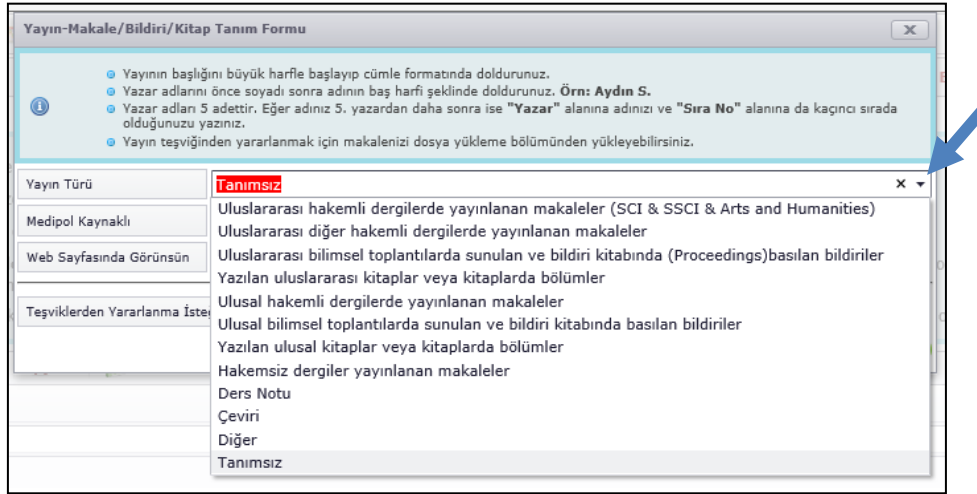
Yayın-Makale/Bildiri/Kitap Tanım Formu

x

Yayının başlığını büyük harfle başlayıp cümle formatında doldurunuz.
Yazar adlarını önce soyadı sonra adının baş harfi şeklinde doldurunuz. Örn: Aydın S.
Yazar adları 5 adettir. Eğer adınız 5. yazardan daha sonra ise "Yazar" alanına adınızı ve "Sıra No" alanına da kaçıncı sırada olduğunuzu yazınız.
Yayın teşviğinden yararlanmak için makalenizi dosya yükleme bölümünden yükleyebilirsiniz.

Yayın Türü
Tanımsız
Medipol Kaynaklı
Web Sayfasında Görünsün
Teşviklerden Yararlanma İste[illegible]

Uluslararası hakemli dergilerde yayınlanan makaleler (SCI & SSCI & Arts and Humanities)
Uluslararası diğer hakemli dergilerde yayınlanan makaleler
Uluslararası bilimsel toplantılarda sunulan ve bildiri kitabında (Proceedings)basılan bildiriler
Yazılan uluslararası kitaplar veya kitaplarda bölümler
Ulusal hakemli dergilerde yayınlanan makaleler
Ulusal bilimsel toplantılarda sunulan ve bildiri kitabında basılan bildiriler
Yazılan ulusal kitaplar veya kitaplarda bölümler
Hakemsiz dergiler yayınlanan makaleler
Ders Notu
Çeviri
Diğer
Tanımsız